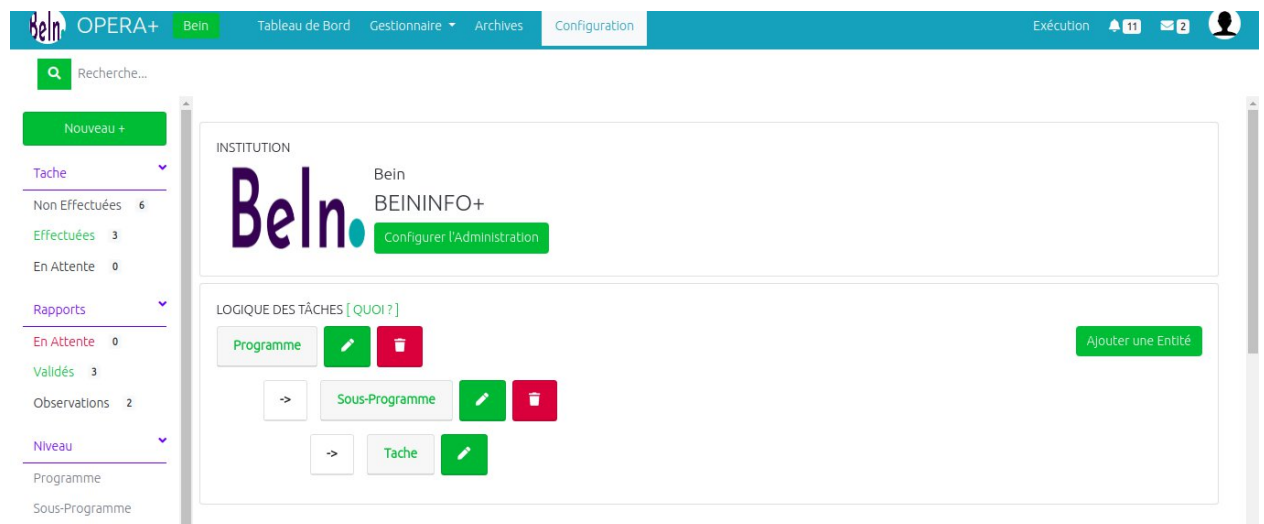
BeIn OPERA+ Bein Tableau de Bord Gestionnaire Archives Configuration Exécution 11 2

Recherche...

Nouveau +

Tache
Non Effectuées 6
Effectuées 3
En Attente 0

Rapports
En Attente 0
Validés 3
Observations 2

Niveau
Programme
Sous-Programme

INSTITUTION
BeIn.
Bein
BEININFO+
Configurer l'Administration

LOGIQUE DES TÂCHES [ QUOI ? ]
Programme
Ajouter une Entité
->
Sous-Programme
->
Tache